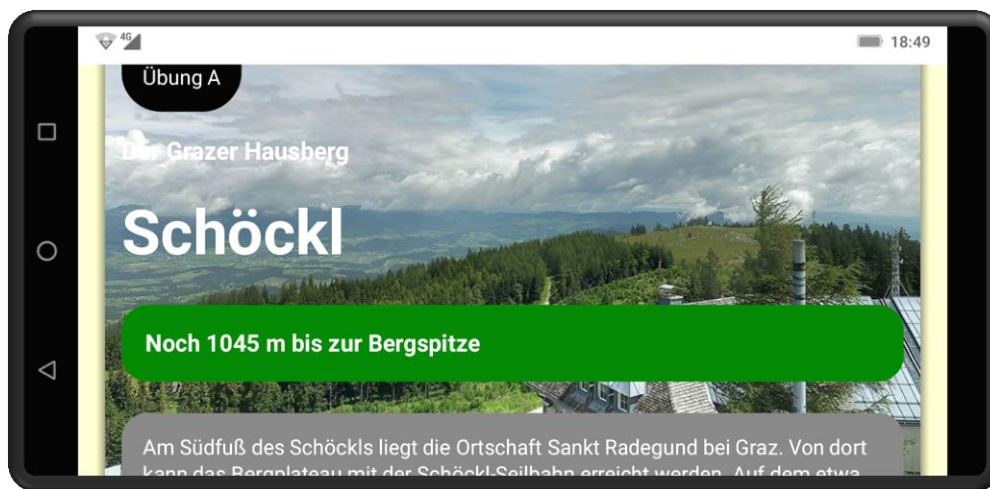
4G

18:49

Übung A

Der Grazer Hausberg

Schöckl

Noch 1045 m bis zur Bergspitze

Am Südfuß des Schöckls liegt die Ortschaft Sankt Radegund bei Graz. Von dort kann das Bergplateau mit der Schöckl-Seilbahn erreicht werden. Auf dem etwa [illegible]